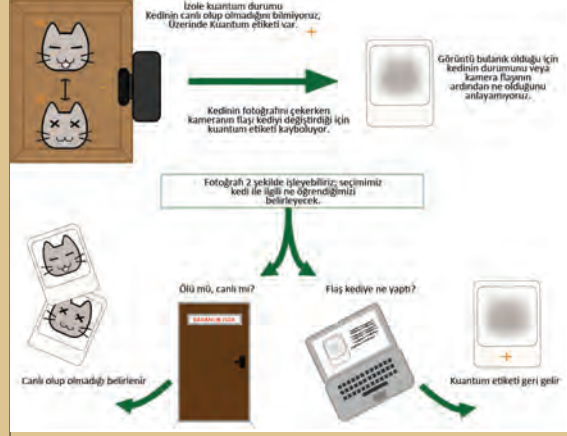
İzole kuantum durumu
Kedinin canlı olup olmadığını bilmiyoruz. Üzerinde Kuantum etiketi var.

Görüntü bulanık olduğu için kedinin durumunu veya kamera flaşının ardından ne olduğunu anlayamıyoruz.

Kedinin fotoğrafını çekerken kameranın flaşı kediyi değiştirdiği için kuantum etiketi kayboluyor.

Fotoğrafı 2 şekilde işleyebiliriz; seçimimiz kedi ile ilgili ne öğrendiğimizi belirleyecek.

Ölü mü, canlı mı?

Flaş kediye ne yaptı?

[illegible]

Canlı olup olmadığı belirlenir

Kuantum etiketi geri gelir